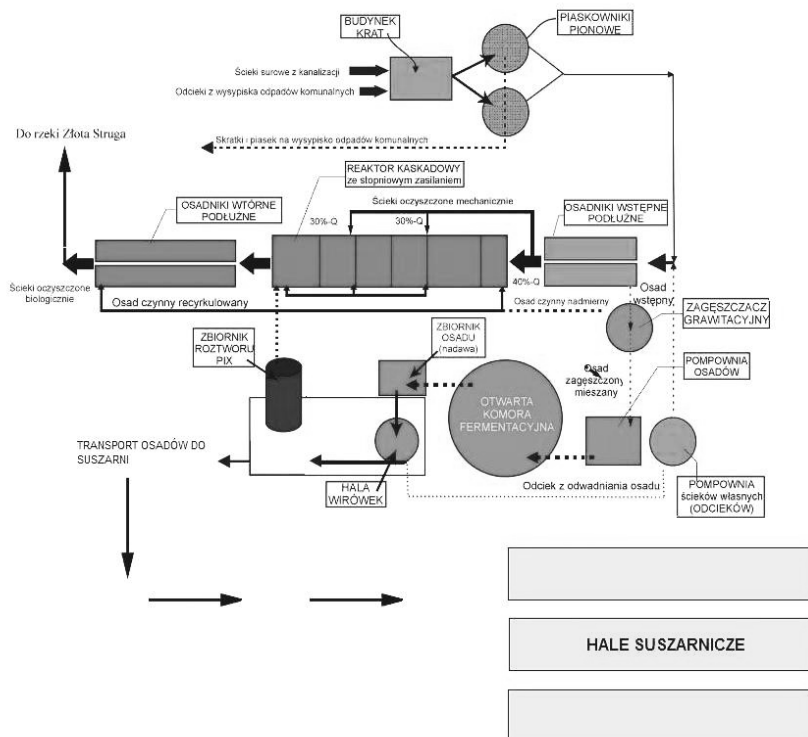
BUDYNEK KRAT

PIASKOWNIKI PIONOWE

Ścieki surowe z kanalizacji

Odcieki z wysypiska odpadów komunalnych

Do rzeki Złota Struga

Skratki i piasek na wysypisko odpadów komunalnych

REAKTOR KASKADOWY ze stopniowym zasilaniem

Ścieki oczyszczone mechanicznie

OSADNIKI WTÓRNE PODŁUŻNE

30%-Q

30%-Q

OSADNIKI WSTĘPNE PODŁUŻNE

40%-Q

Ścieki oczyszczone biologicznie

Osad czynny recyrkulowany

Osad czynny nadmierny

Osad wstępny

ZAGĘSZCZACZ GRAWITACYJNY

ZBIORNIK ROZTWORU PIX

ZBIORNIK OSADU (nadawa)

Osad zagęszczony mieszany

POMPOWNIA OSADÓW

OTWARTA KOMORA FERMENTACYJNA

TRANSPORT OSADÓW DO SUSZARNI

HALA WIRÓWEK

Odciek z odwadniania osadu

POMPOWNIA ścieków własnych (ODCIEKÓW)

HALE SUSZARNICZE